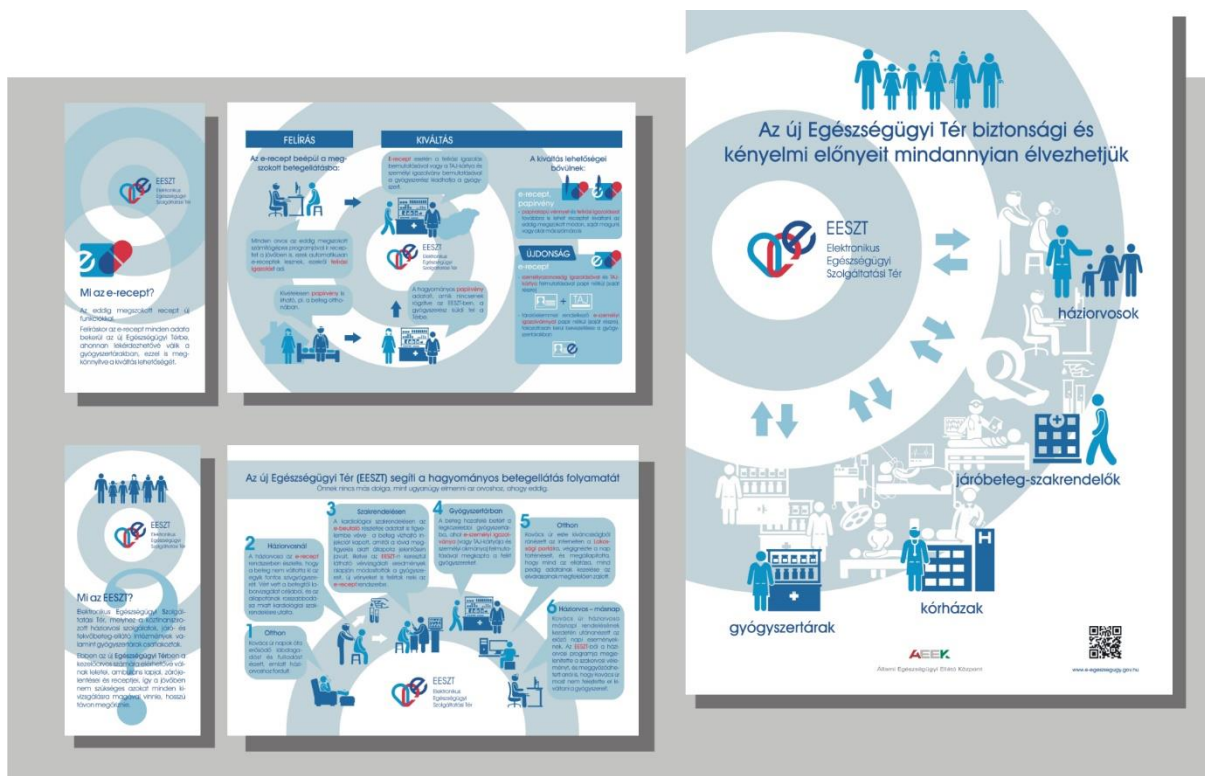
EESZT
Elektronikus Egészségügyi Szolgáltatási Tér

Mi az e-recept?

Az eddig megszokott recept új funkciókkal.

Felíráskor az e-recept minden adata bekerül az új Egészségügyi Térbe, ahonnan lekérdezhetővé válik a gyógyszertárakban, ezzel is megkönnyítve a kiváltás lehetőségét.

FELÍRÁS

Az e-recept beépül a megszokott betegellátásba:

Minden orvos az eddig megszokott számítógépes programjával írja fel a receptet a jövőben is, ezek automatikusan e-receptek lesznek, ezekről felírási igazolást ad.

Kívánságra papíralapú is kiadható, pl. a beteg otthonában.

KIVÁLTÁS

E-receptet kiváltani a felírási igazolás bemutatásával vagy a TAJ-kártya és személyi igazolvány bemutatásával a gyógyszertárban lehet.

EESZT
Elektronikus Egészségügyi Szolgáltatási Tér

A hagyományos papíralapú adatait, amik recepten rögzítve az EESZT-ben, a gyógyszertár adja ki.

A kiváltás lehetőségei bővülnek:

e-recept, papíralapú

ÚJDONSÁG
e-recept

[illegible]

Az új Egészségügyi Tér (EESZT) segíti a hagyományos betegellátás folyamatát
Önnek nincs más dolga, mint ugyanúgy elmenni az orvoshoz, ahogy eddig.

1 Otthon
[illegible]

2 Háziorvosnál
A háziorvos az e-recept rendszerben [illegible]

3 Szakrendelésen
A kardiológiai szakrendelésen az e-beutaló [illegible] e-receptrendszerbe.

4 Gyógyszertárban
A beteg hazafelé betért a legközelebbi gyógyszertárba, ahol e-személyi igazolványa (vagy TAJ-kártyája és személyi okmánya) bemutatásával megkapta a felírt gyógyszereket.

5 Otthon
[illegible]

6 Háziorvos – másnap
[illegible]

EESZT
Elektronikus Egészségügyi Szolgáltatási Tér

EESZT
Elektronikus Egészségügyi Szolgáltatási Tér

Mi az EESZT?

Elektronikus Egészségügyi Szolgáltatási Tér, melyhez a különböző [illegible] gyógyszertárak csatlakoztak.

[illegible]

Az új Egészségügyi Tér biztonsági és kényelmi előnyeit mindannyian élvezhetjük

EESZT
Elektronikus Egészségügyi Szolgáltatási Tér

háziorvosok

járóbeteg-szakrendelők

kórházak

gyógyszertárak

AEEK
Állami Egészségügyi Ellátó Központ

www.e-egeszsegugy.gov.hu